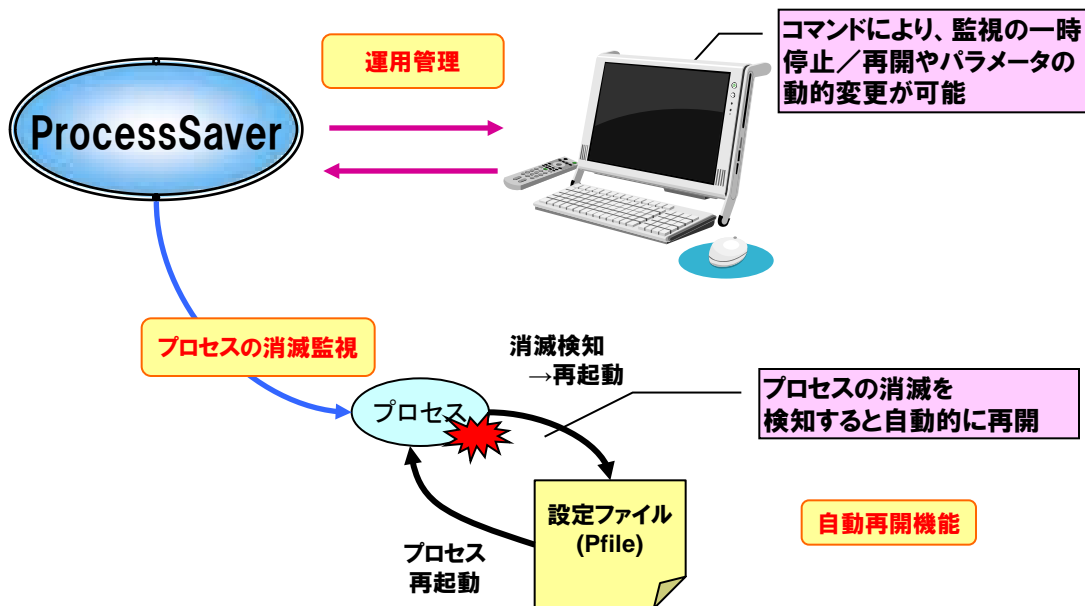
ProcessSaver

運用管理

コマンドにより、監視の一時停止／再開やパラメータの動的変更が可能

プロセスの消滅監視

消滅検知
→再起動

プロセスの消滅を検知すると自動的に再開

プロセス

設定ファイル
(Pfile)

自動再開機能

プロセス
再起動